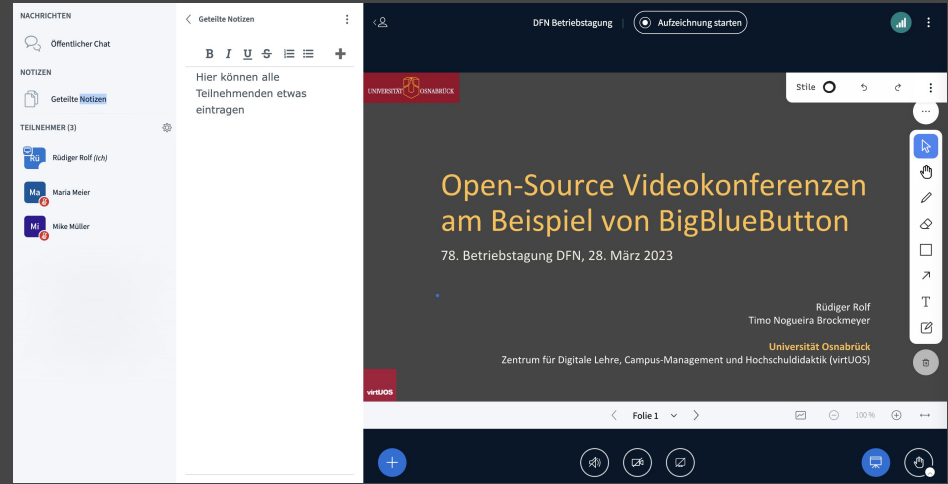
NACHRICHTEN

Öffentlicher Chat

NOTIZEN

Geteilte Notizen

TEILNEHMER (3)

RÜ Rüdiger Rolf (Ich)

Ma Maria Meier

Mi Mike Müller

Geteilte Notizen

B I U S

Hier können alle Teilnehmenden etwas eintragen

DFN Betriebstagung | Aufzeichnung starten

UNIVERSITÄT OSNABRÜCK

Stile

Open-Source Videokonferenzen am Beispiel von BigBlueButton

78. Betriebstagung DFN, 28. März 2023

Rüdiger Rolf
Timo Nogueira Brockmeyer

Universität Osnabrück
Zentrum für Digitale Lehre, Campus-Management und Hochschuldidaktik (virtUOS)

virtUOS

Folie 1

100 %